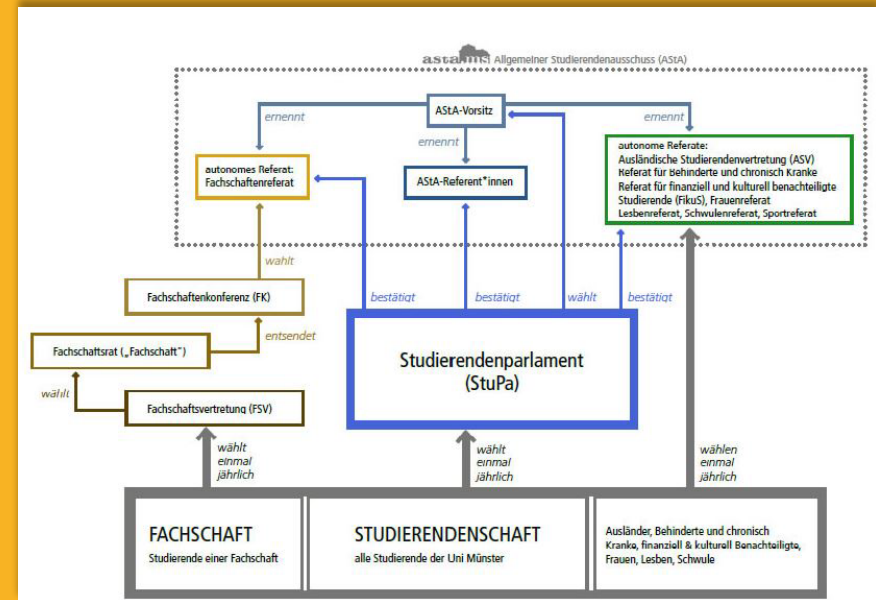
astams Allgemeiner Studierendenausschuss (AStA)

AStA-Vorsitz

ernennt

ernennt

ernennt

autonomes Referat: Fachschaftenreferat

AStA-Referent*innen

autonome Referate:
Ausländische Studierendenvertretung (ASV)
Referat für Behinderte und chronisch Kranke
Referat für finanziell und kulturell benachteiligte Studierende (FikuS), Frauenreferat
Lesbenreferat, Schwulenreferat, Sportreferat

wählt

Fachschaftenkonferenz (FK)

bestätigt

bestätigt

wählt

bestätigt

entsendet

Fachschaftsrat („Fachschaft")

Studierendenparlament (StuPa)

wählt

Fachschaftsvertretung (FSV)

wählt einmal jährlich

wählt einmal jährlich

wählen einmal jährlich

FACHSCHAFT
Studierende einer Fachschaft

STUDIERENDENSCHAFT
alle Studierende der Uni Münster

Ausländer, Behinderte und chronisch Kranke, finanziell & kulturell Benachteiligte, Frauen, Lesben, Schwule